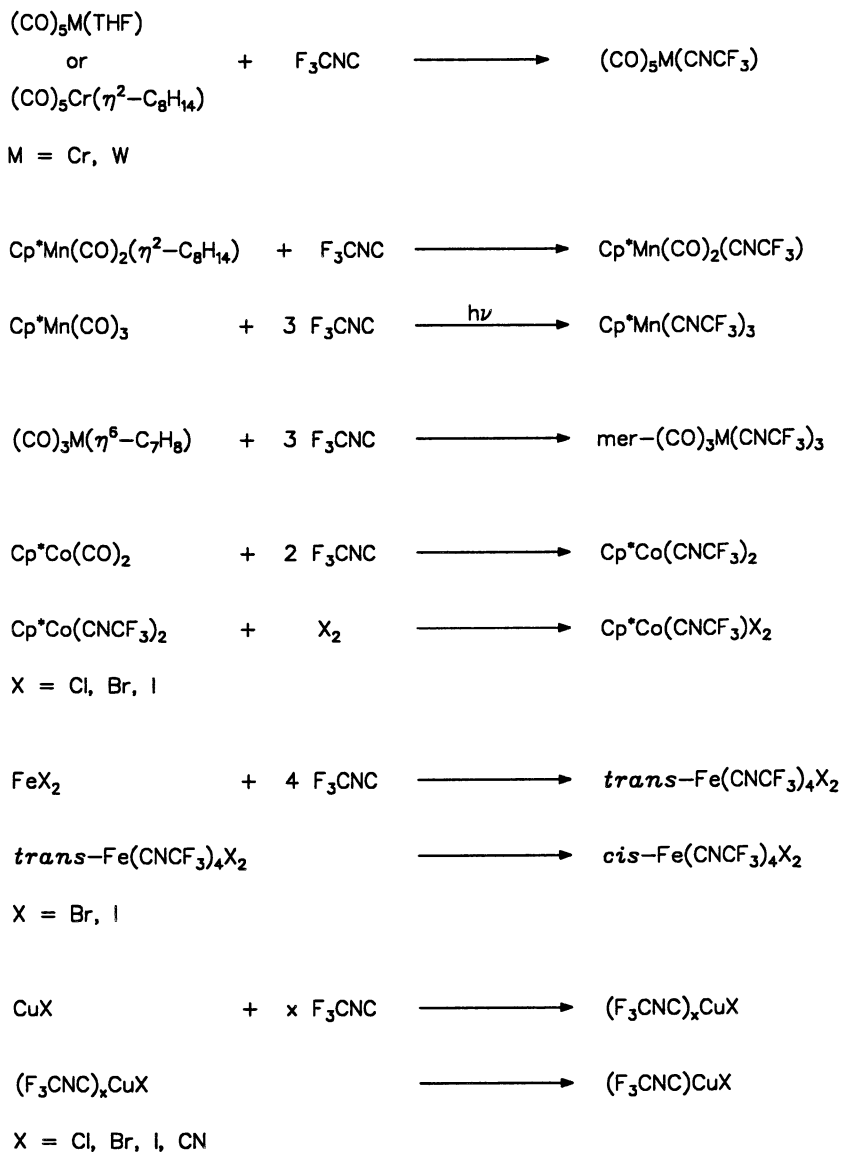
$(CO)_5M(THF)$ or $(CO)_5Cr(\eta^2-C_8H_{14})$ + $F_3CNC$ $\longrightarrow$ $(CO)_5M(CNCF_3)$

M = Cr, W

$Cp^*Mn(CO)_2(\eta^2-C_8H_{14})$ + $F_3CNC$ $\longrightarrow$ $Cp^*Mn(CO)_2(CNCF_3)$

$Cp^*Mn(CO)_3$ + 3 $F_3CNC$ $\xrightarrow{h\nu}$ $Cp^*Mn(CNCF_3)_3$

$(CO)_3M(\eta^6-C_7H_8)$ + 3 $F_3CNC$ $\longrightarrow$ mer-$(CO)_3M(CNCF_3)_3$

$Cp^*Co(CO)_2$ + 2 $F_3CNC$ $\longrightarrow$ $Cp^*Co(CNCF_3)_2$

$Cp^*Co(CNCF_3)_2$ + $X_2$ $\longrightarrow$ $Cp^*Co(CNCF_3)X_2$

X = Cl, Br, I

$FeX_2$ + 4 $F_3CNC$ $\longrightarrow$ trans-$Fe(CNCF_3)_4X_2$

trans-$Fe(CNCF_3)_4X_2$ $\longrightarrow$ cis-$Fe(CNCF_3)_4X_2$

X = Br, I

CuX + x $F_3CNC$ $\longrightarrow$ $(F_3CNC)_xCuX$

$(F_3CNC)_xCuX$ $\longrightarrow$ $(F_3CNC)CuX$

X = Cl, Br, I, CN